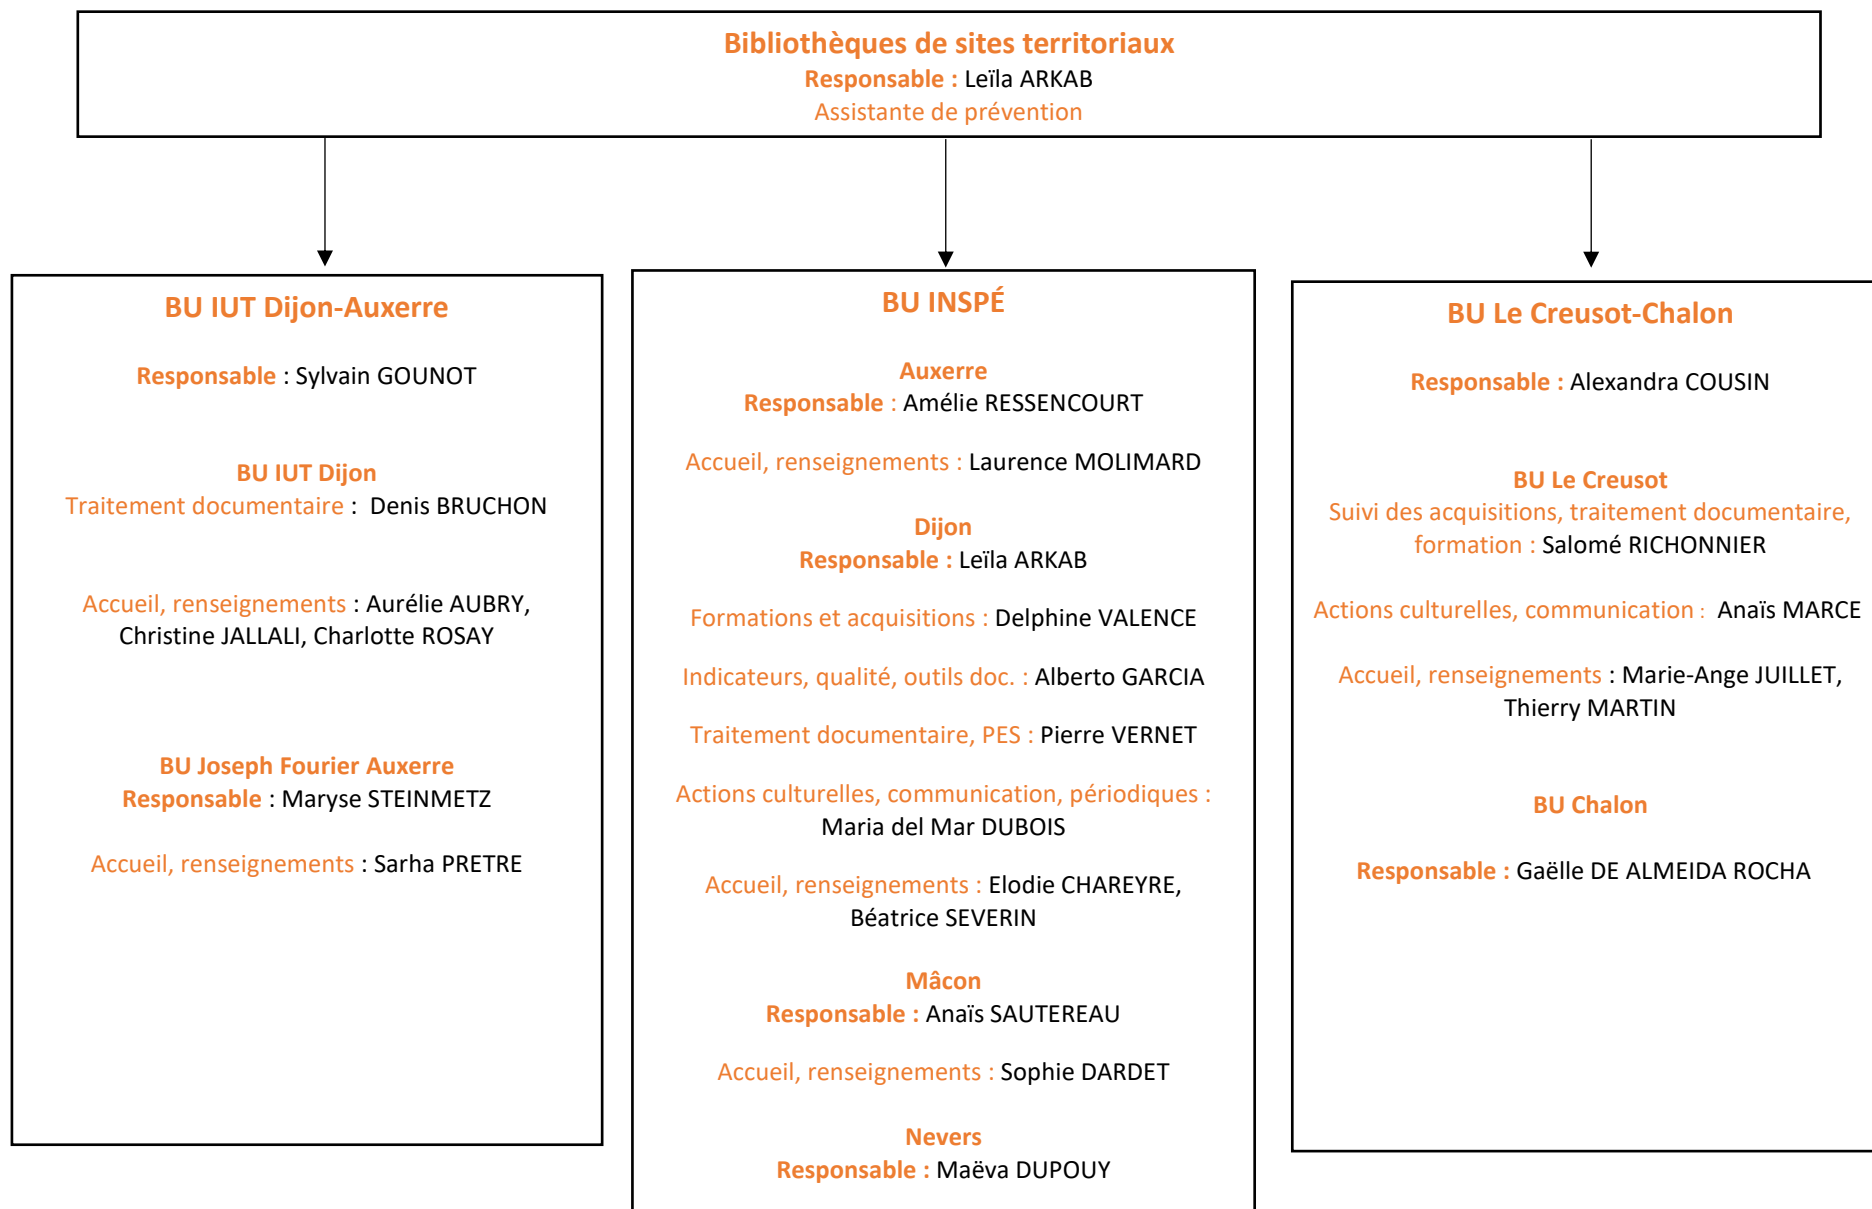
Bibliothèques de sites territoriaux
Responsable : Leïla ARKAB
Assistante de prévention

BU IUT Dijon-Auxerre

Responsable : Sylvain GOUNOT

BU IUT Dijon
Traitement documentaire : Denis BRUCHON

Accueil, renseignements : Aurélie AUBRY, Christine JALLALI, Charlotte ROSAY

BU Joseph Fourier Auxerre
Responsable : Maryse STEINMETZ

Accueil, renseignements : Sarha PRETRE

BU INSPÉ

Auxerre
Responsable : Amélie RESSENCOURT

Accueil, renseignements : Laurence MOLIMARD

Dijon
Responsable : Leïla ARKAB

Formations et acquisitions : Delphine VALENCE

Indicateurs, qualité, outils doc. : Alberto GARCIA

Traitement documentaire, PES : Pierre VERNET

Actions culturelles, communication, périodiques : Maria del Mar DUBOIS

Accueil, renseignements : Elodie CHAREYRE, Béatrice SEVERIN

Mâcon
Responsable : Anaïs SAUTEREAU

Accueil, renseignements : Sophie DARDET

Nevers
Responsable : Maëva DUPOUY

BU Le Creusot-Chalon

Responsable : Alexandra COUSIN

BU Le Creusot
Suivi des acquisitions, traitement documentaire, formation : Salomé RICHONNIER

Actions culturelles, communication : Anaïs MARCE

Accueil, renseignements : Marie-Ange JUILLET, Thierry MARTIN

BU Chalon

Responsable : Gaëlle DE ALMEIDA ROCHA